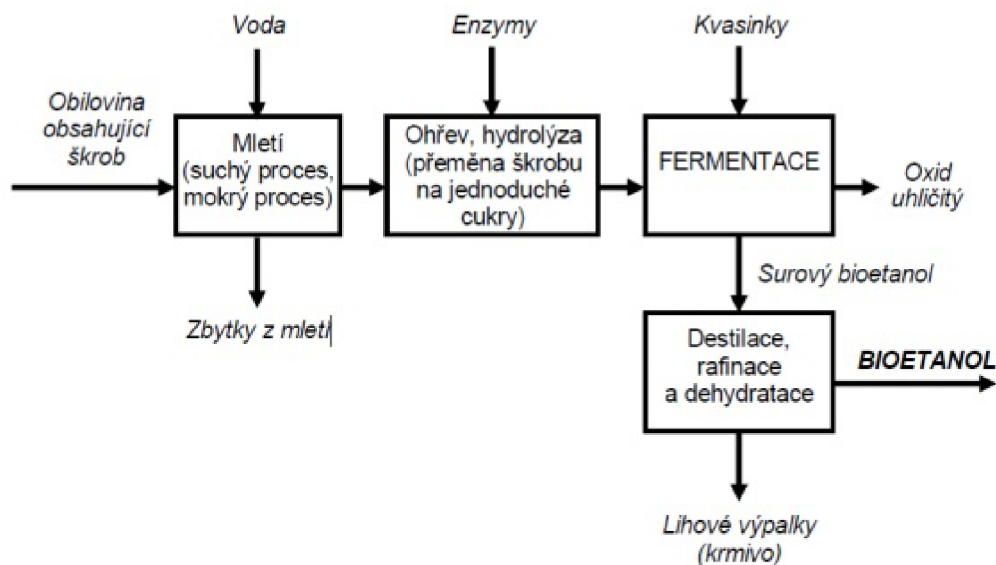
Voda

Enzymy

Kvasinky

Obilovina obsahující škrob

Mletí (suchý proces, mokrý proces)

Ohřev, hydrolýza (přeměna škrobu na jednoduché cukry)

FERMENTACE

Oxid uhličitý

Surový bioetanol

Zbytky z mletí

Destilace, rafinace a dehydratace

BIOETANOL

Lihové výpalky (krmivo)